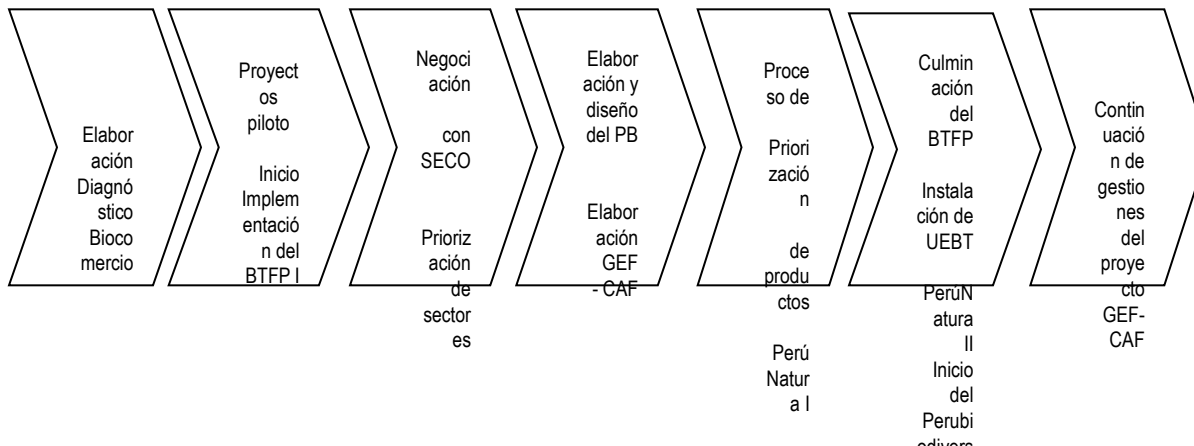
Elaboración Diagnóstico Biocomercio

Proyectos piloto

Inicio Implementación del BTFP I

Negociación con SECO

Priorización de sectores

Elaboración y diseño del PB

Elaboración GEF - CAF

Proceso de Priorización de productos

Perú Natura I

Culminación del BTFP

Instalación de UEBT

PerúNatura II

Inicio del Perubiodivers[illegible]

Continuación de gestiones del proyecto GEF-CAF